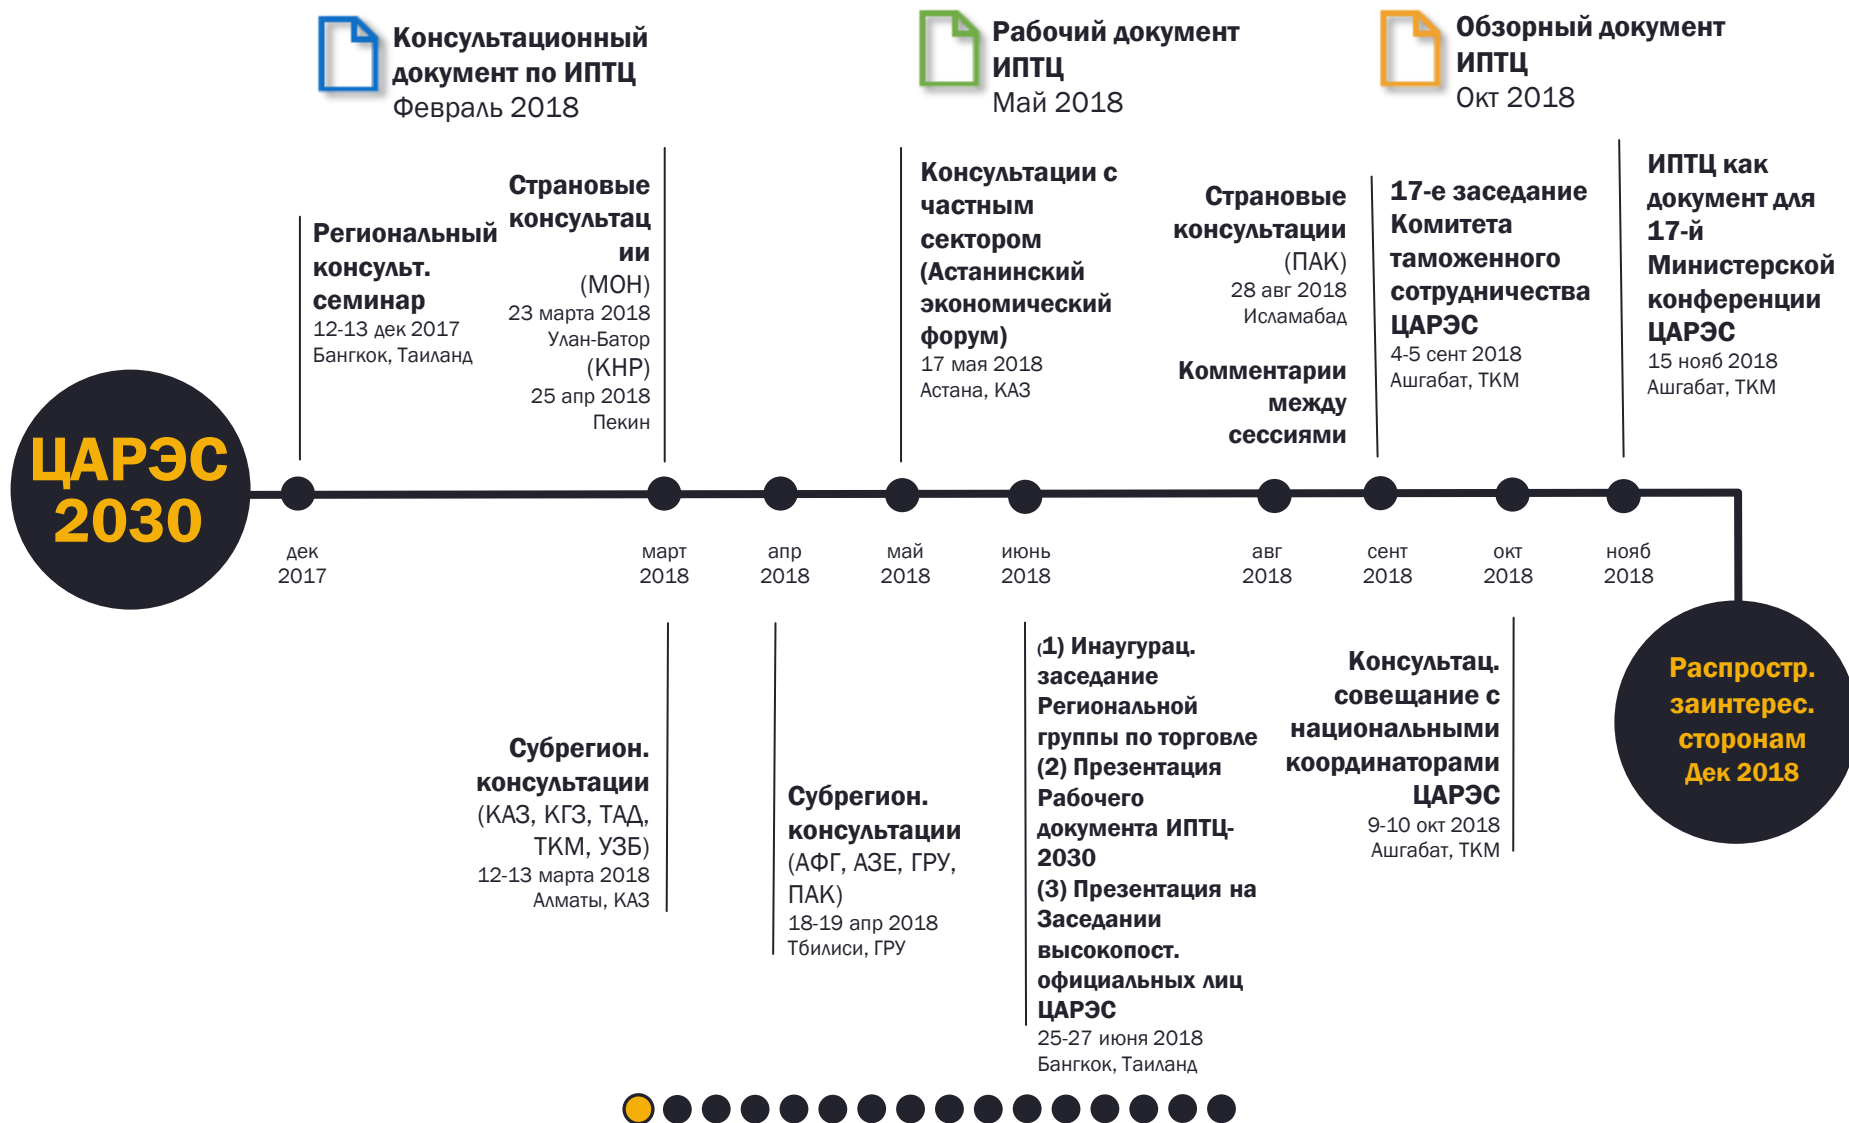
Консультационный документ по ИПТЦ
Февраль 2018

Рабочий документ ИПТЦ
Май 2018

Обзорный документ ИПТЦ
Окт 2018

Региональный консульт. семинар
12-13 дек 2017
Бангкок, Таиланд

Страновые консультации
(МОН)
23 марта 2018
Улан-Батор
(КНР)
25 апр 2018
Пекин

Консультации с частным сектором (Астанинский экономический форум)
17 мая 2018
Астана, КАЗ

Страновые консультации
(ПАК)
28 авг 2018
Исламабад

Комментарии между сессиями

17-е заседание Комитета таможенного сотрудничества ЦАРЭС
4-5 сент 2018
Ашгабат, ТКМ

ИПТЦ как документ для 17-й Министерской конференции ЦАРЭС
15 нояб 2018
Ашгабат, ТКМ

ЦАРЭС 2030

дек 2017

март 2018

апр 2018

май 2018

июнь 2018

авг 2018

сент 2018

окт 2018

нояб 2018

Субрегион. консультации
(КАЗ, КГЗ, ТАД, ТКМ, УЗБ)
12-13 марта 2018
Алматы, КАЗ

Субрегион. консультации
(АФГ, АЗЕ, ГРУ, ПАК)
18-19 апр 2018
Тбилиси, ГРУ

(1) Инаугурац. заседание Региональной группы по торговле
(2) Презентация Рабочего документа ИПТЦ-2030
(3) Презентация на Заседании высокопост. официальных лиц ЦАРЭС
25-27 июня 2018
Бангкок, Таиланд

Консультац. совещание с национальными координаторами ЦАРЭС
9-10 окт 2018
Ашгабат, ТКМ

Распростр. заинтерес. сторонам
Дек 2018